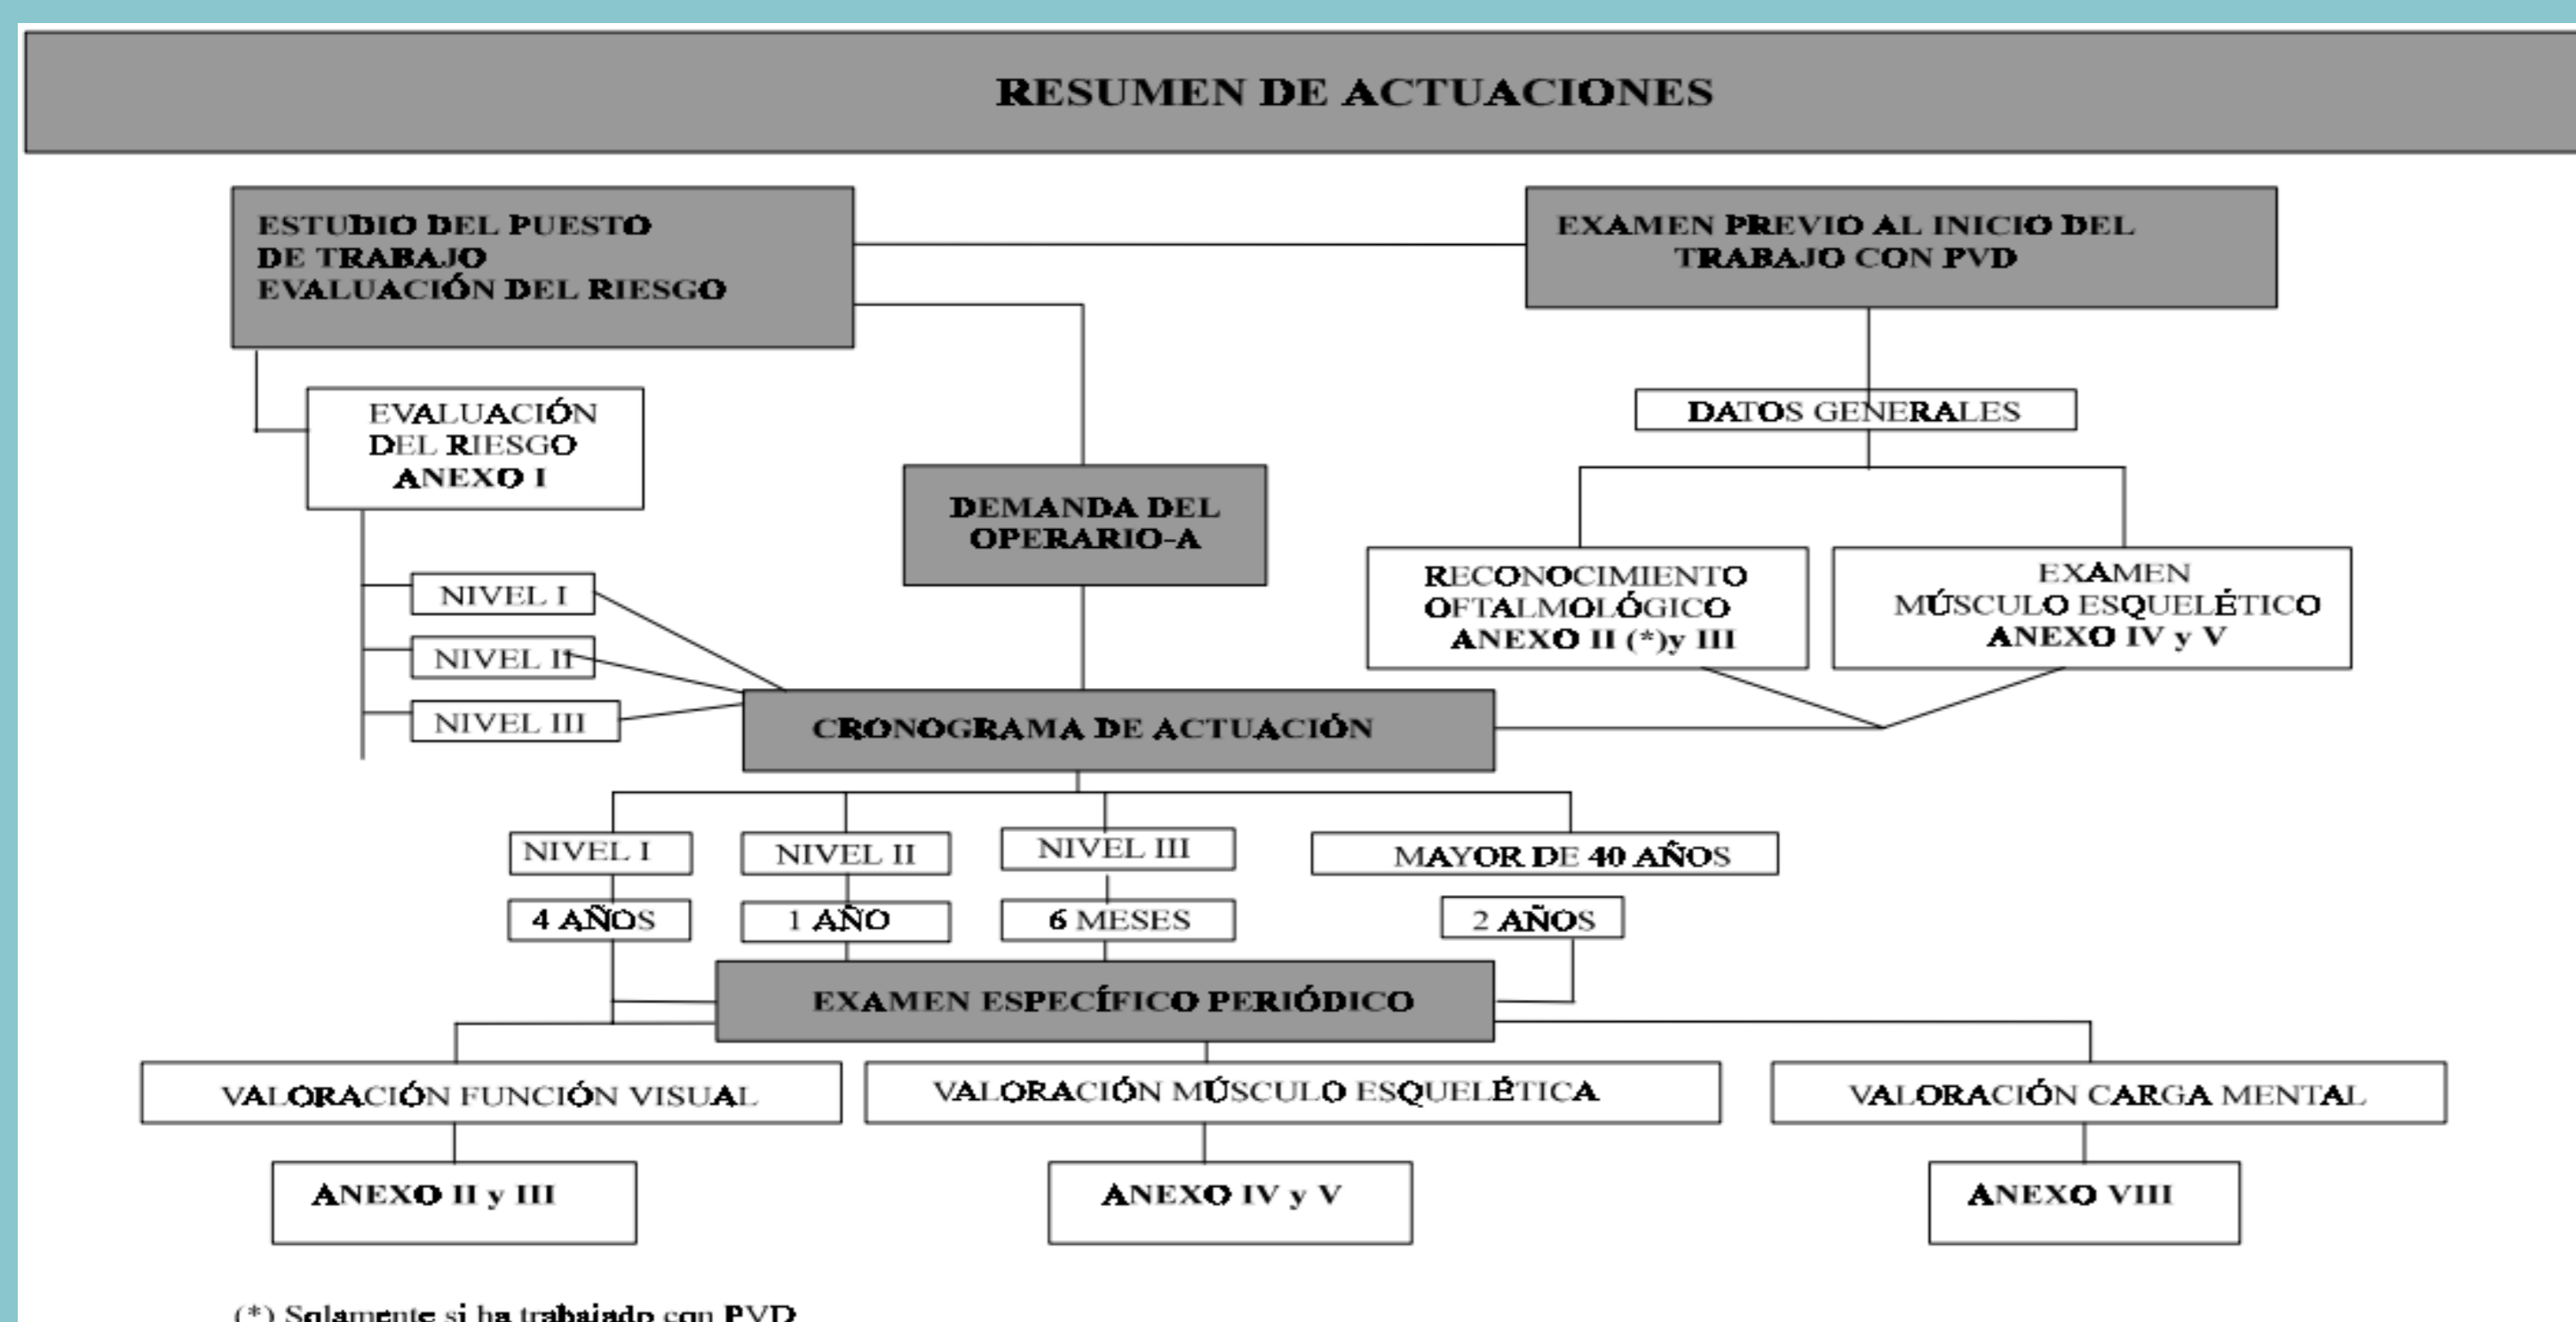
RESUMEN DE ACTUACIONES

ESTUDIO DEL PUESTO DE TRABAJO EVALUACIÓN DEL RIESGO

EXAMEN PREVIO AL INICIO DEL TRABAJO CON PVD

EVALUACIÓN DEL RIESGO ANEXO I

DATOS GENERALES

DEMANDA DEL OPERARIO-A

RECONOCIMIENTO OFTALMOLÓGICO ANEXO II (*)y III

EXAMEN MÚSCULO ESQUELÉTICO ANEXO IV y V

NIVEL I

NIVEL II

NIVEL III

CRONOGRAMA DE ACTUACIÓN

NIVEL I

NIVEL II

NIVEL III

MAYOR DE 40 AÑOS

4 AÑOS

1 AÑO

6 MESES

2 AÑOS

EXAMEN ESPECÍFICO PERIÓDICO

VALORACIÓN FUNCIÓN VISUAL

VALORACIÓN MÚSCULO ESQUELÉTICA

VALORACIÓN CARGA MENTAL

ANEXO II y III

ANEXO IV y V

ANEXO VIII

(*) Solamente si ha trabajado con PVD